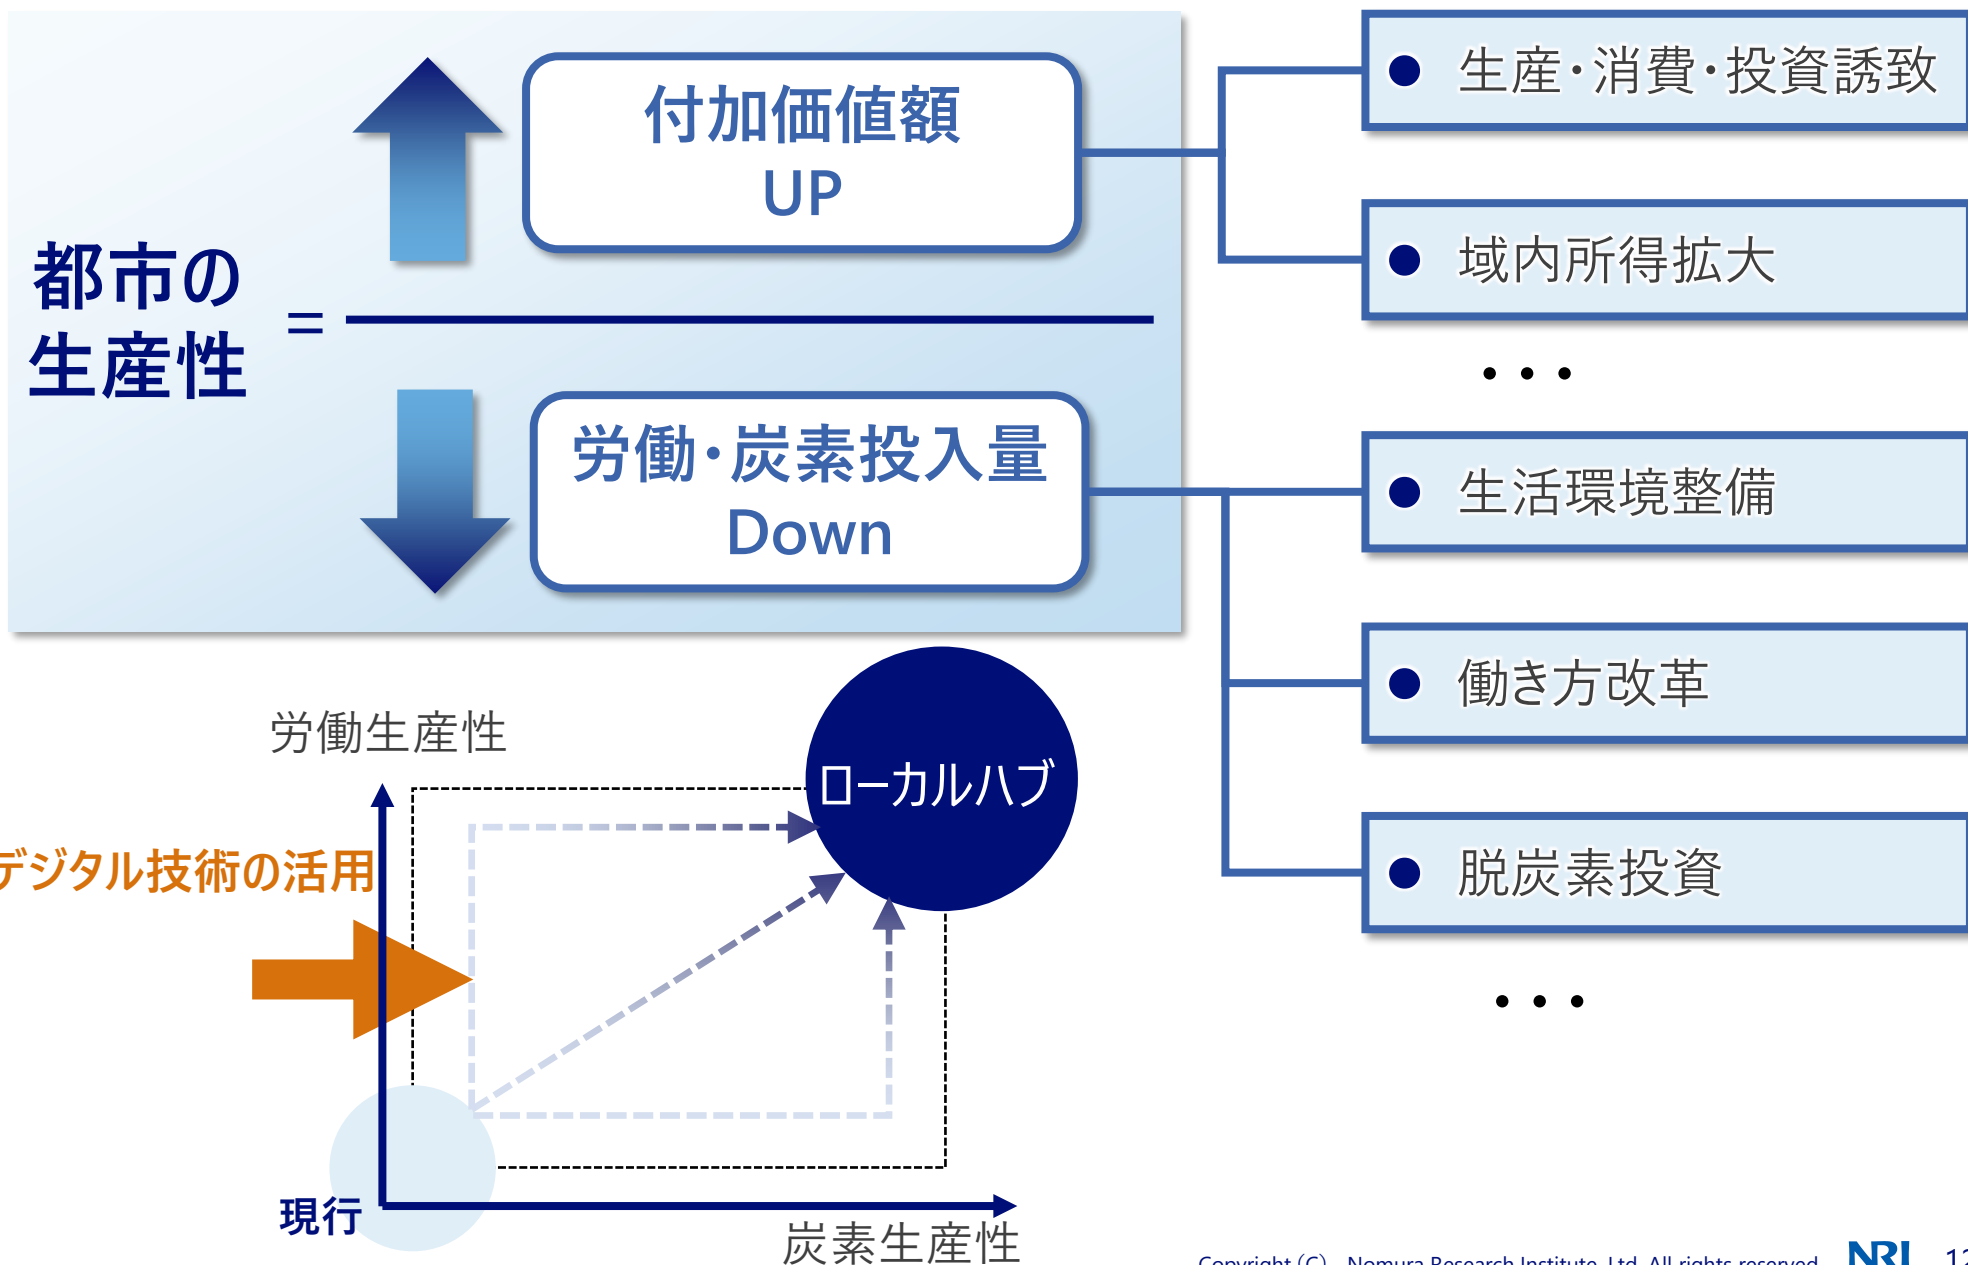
都市の生産性 =

付加価値額
UP

労働・炭素投入量
Down

生産・消費・投資誘致

域内所得拡大

・・・

生活環境整備

働き方改革

脱炭素投資

・・・

労働生産性

ローカルハブ

デジタル技術の活用

現行

炭素生産性

Copyright (C) Nomura Research Institute, Ltd. All rights reserved.

NRI

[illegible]